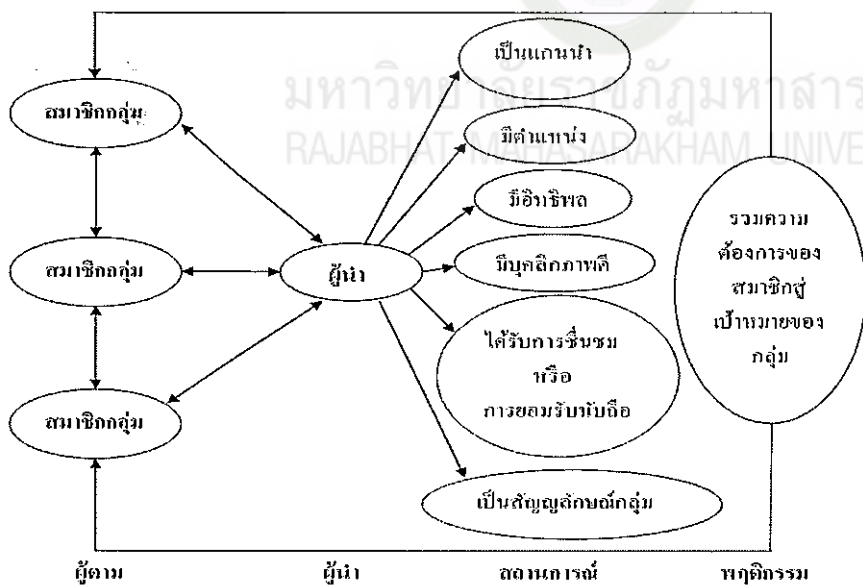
มหาวิทยาลัยราชภัฏมหาสาร
RAJABHAT MAHASARAKHAM UNIVE

สมาชิกกลุ่ม

สมาชิกกลุ่ม

สมาชิกกลุ่ม

ผู้นำ

เป็นแกนนำ

มีตำแหน่ง

มีอิทธิพล

มีบุคลิกภาพดี

ได้รับการชื่นชม หรือ การยอมรับนับถือ

เป็นสัญลักษณ์กลุ่ม

รวมความต้องการของสมาชิกสู่เป้าหมายของกลุ่ม

ผู้ตาม

ผู้นำ

สถานการณ์

พฤติกรรม